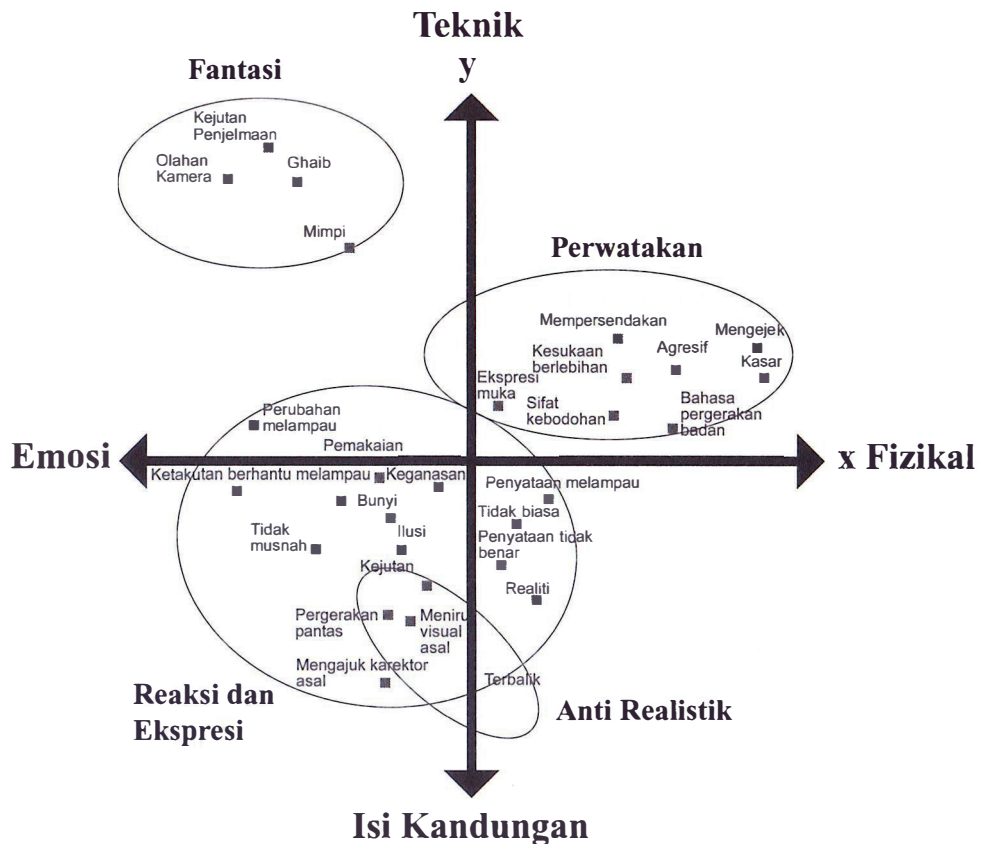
Teknik
y

Fantasi

Kejutan Penjelmaan
Olahan Kamera
Ghaib
Mimpi

Perwatakan

Mempersendakan
Mengejek
Kesukaan berlebihan
Agresif
Kasar
Ekspresi muka
Sifat kebodohan
Bahasa pergerakan badan

Emosi
x Fizikal

Perubahan melampau
Pemakaian
Ketakutan berhantu melampau
Keganasan
Bunyi
Tidak musnah
Ilusi
Kejutan
Pergerakan pantas
Meniru visual asal
Mengajuk karektor asal

Penyataan melampau
Tidak biasa
Penyataan tidak benar
Realiti
Terbalik

Reaksi dan Ekspresi

Anti Realistik

Isi Kandungan